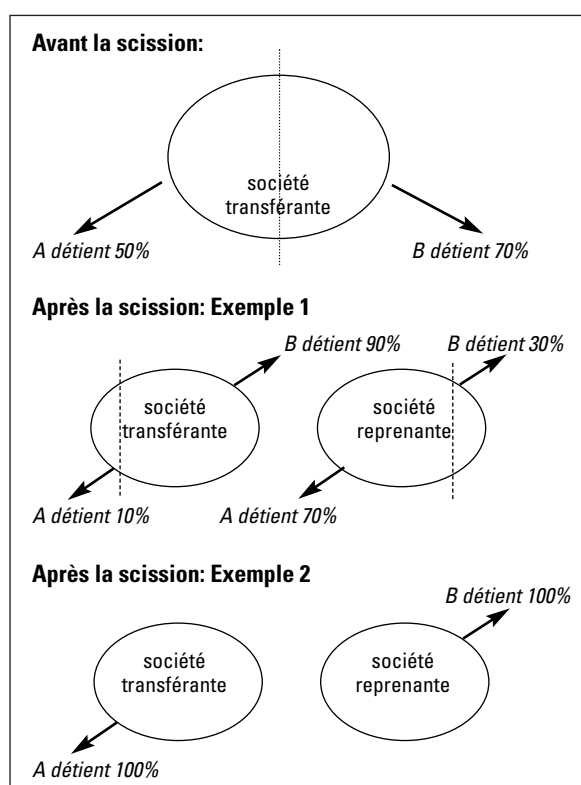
**Avant la scission:**

société transférante

A détient 50%

B détient 70%

**Après la scission: Exemple 1**

B détient 90%

B détient 30%

société transférante

société reprenante

A détient 10%

A détient 70%

**Après la scission: Exemple 2**

B détient 100%

société transférante

société reprenante

A détient 100%